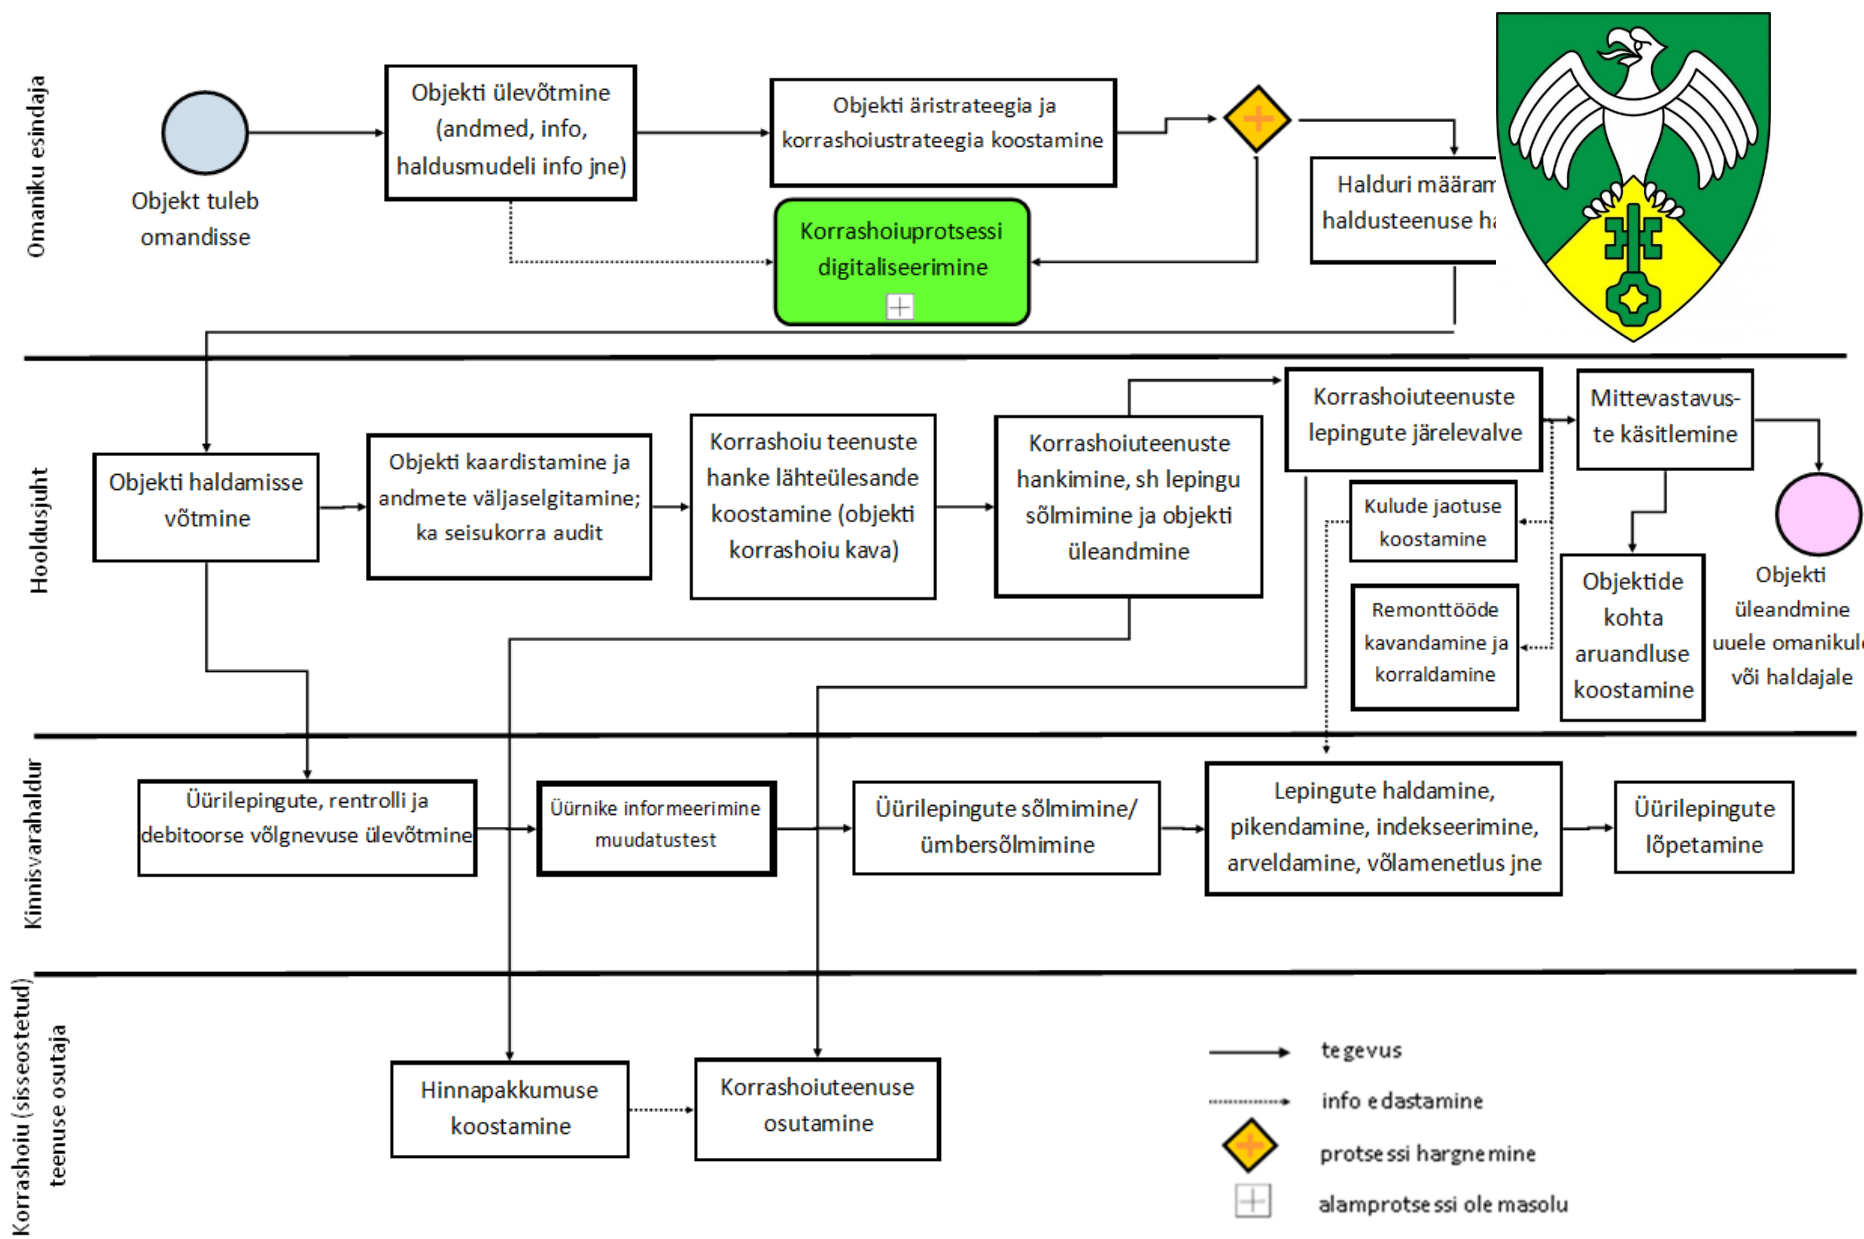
Omaniku esindaja

Objekt tuleb omandisse

Objekti ülevõtmine (andmed, info, haldusmudeli info jne)

Objekti äristrateegia ja korrashoiustrateegia koostamine

Korrashoiuprotsessi digitaliseerimine

Halduri määram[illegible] haldusteenuse ha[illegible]

Hooldusjuht

Objekti haldamisse võtmine

Objekti kaardistamine ja andmete väljaselgitamine; ka seisukorra audit

Korrashoiu teenuste hanke lähteülesande koostamine (objekti korrashoiu kava)

Korrashoiuteenuste hankimine, sh lepingu sõlmimine ja objekti üleandmine

Korrashoiuteenuste lepingute järelevalve

Mittevastavuste käsitlemine

Kulude jaotuse koostamine

Remonttööde kavandamine ja korraldamine

Objektide kohta aruandluse koostamine

Objekti üleandmine uuele omaniku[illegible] või haldajale

Kinnisvarahaldur

Üürilepingute, rentrolli ja debitoorse võlgnevuse ülevõtmine

Üürnike informeerimine muudatustest

Üürilepingute sõlmimine/ ümbersõlmimine

Lepingute haldamine, pikendamine, indekseerimine, arveldamine, võlamenetlus jne

Üürilepingute lõpetamine

Korrashoiu (sisseostetud) teenuse osutaja

Hinnapakkumuse koostamine

Korrashoiuteenuse osutamine

tegevus

info edastamine

protsessi hargnemine

alamprotsessi olemasolu